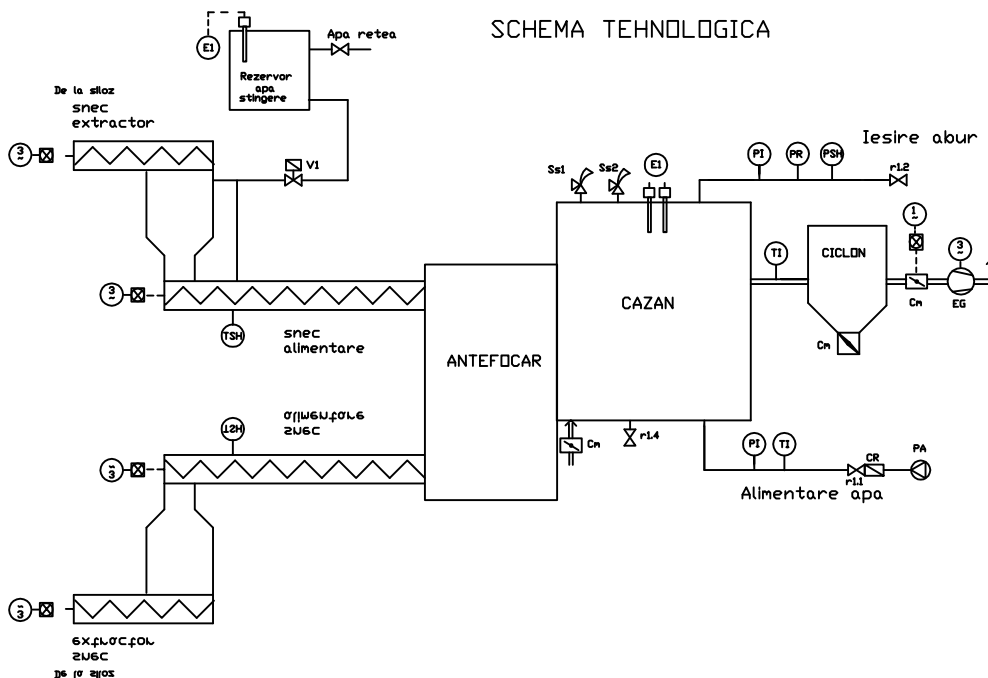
SCHEMA TEHNOLOGICA

E1

Apa retea

Rezervor apa stingere

De la siloz

snec extractor

$\frac{3}{\sim}$

V1

$\frac{3}{\sim}$

TSH

snec alimentare

ANTEFOCAR

Ss1

Ss2

E1

PI

PR

PSH

Iesire abur

r1.2

CAZAN

TI

CICLON

$\frac{1}{\sim}$

$\frac{3}{\sim}$

Cm

EG

Cm

TSH

snec alimentare

$\frac{3}{\sim}$

Cm

r1.4

PI

TI

CR

PA

r1.1

Alimentare apa

$\frac{3}{\sim}$

snec extractor

De la siloz